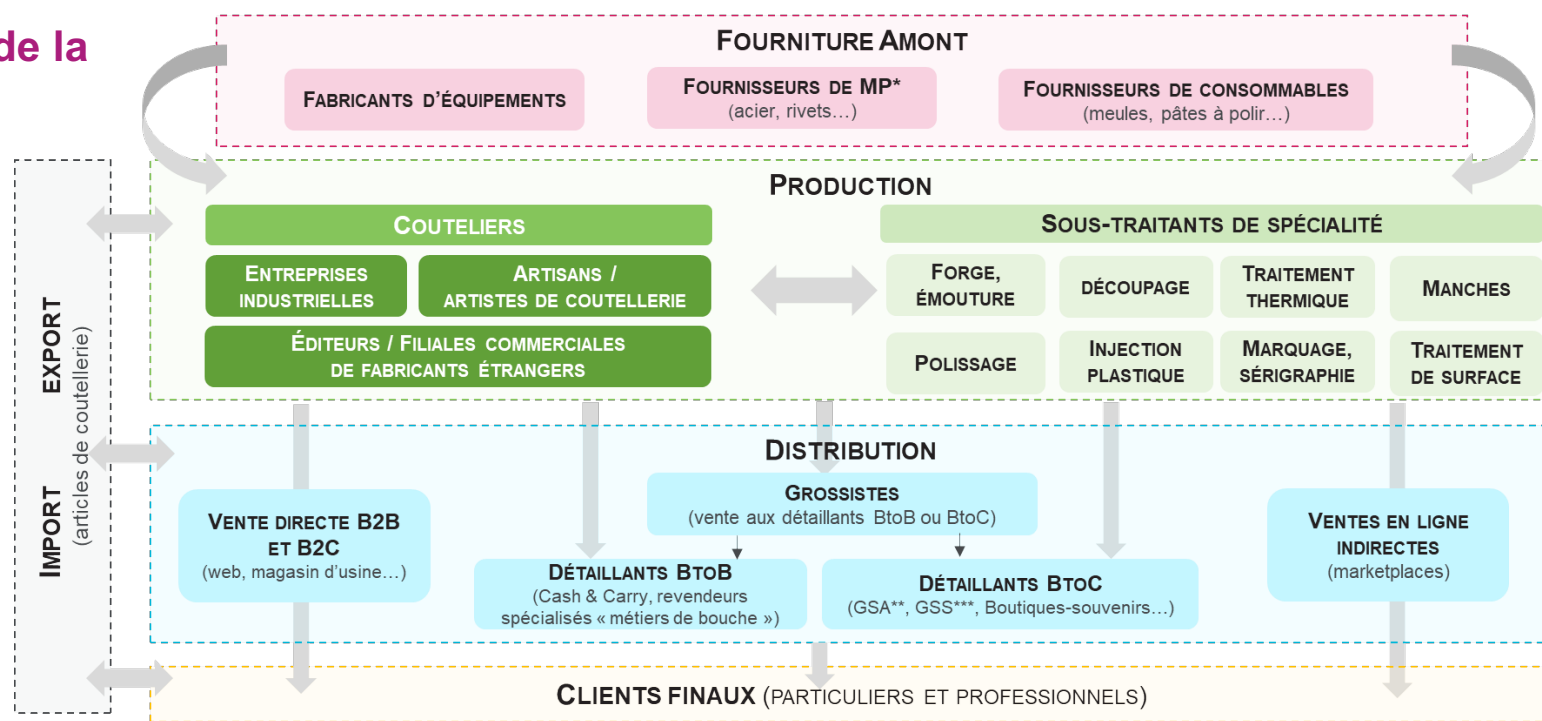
de la

FOURNITURE AMONT

FABRICANTS D'ÉQUIPEMENTS

FOURNISSEURS DE MP*
(acier, rivets…)

FOURNISSEURS DE CONSOMMABLES
(meules, pâtes à polir…)

EXPORT

IMPORT
(articles de coutellerie)

PRODUCTION

COUTELIERS

ENTREPRISES INDUSTRIELLES

ARTISANS / ARTISTES DE COUTELLERIE

ÉDITEURS / FILIALES COMMERCIALES DE FABRICANTS ÉTRANGERS

SOUS-TRAITANTS DE SPÉCIALITÉ

FORGE, ÉMOUTURE

DÉCOUPAGE

TRAITEMENT THERMIQUE

MANCHES

POLISSAGE

INJECTION PLASTIQUE

MARQUAGE, SÉRIGRAPHIE

TRAITEMENT DE SURFACE

DISTRIBUTION

VENTE DIRECTE B2B ET B2C
(web, magasin d'usine…)

GROSSISTES
(vente aux détaillants BtoB ou BtoC)

DÉTAILLANTS BTOB
(Cash & Carry, revendeurs spécialisés « métiers de bouche »)

DÉTAILLANTS BTOC
(GSA**, GSS***, Boutiques-souvenirs…)

VENTES EN LIGNE INDIRECTES
(marketplaces)

CLIENTS FINAUX (PARTICULIERS ET PROFESSIONNELS)